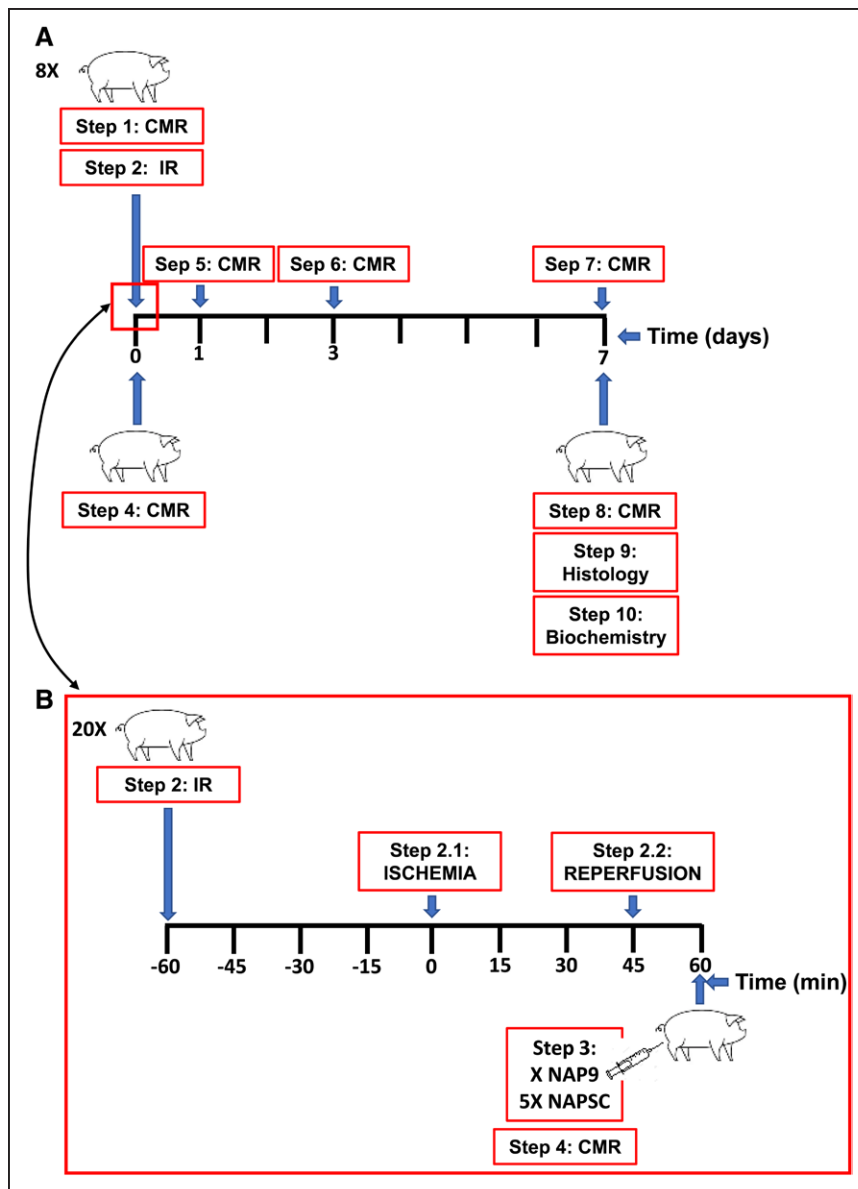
A

8X

Step 1: CMR

Step 2: IR

Sep 5: CMR

Sep 6: CMR

Sep 7: CMR

0 1 3 7

Time (days)

Step 4: CMR

Step 8: CMR

Step 9: Histology

Step 10: Biochemistry

B

20X

Step 2: IR

Step 2.1: ISCHEMIA

Step 2.2: REPERFUSION

-60 -45 -30 -15 0 15 30 45 60

Time (min)

Step 3: X NAP9 5X NAPSC

Step 4: CMR